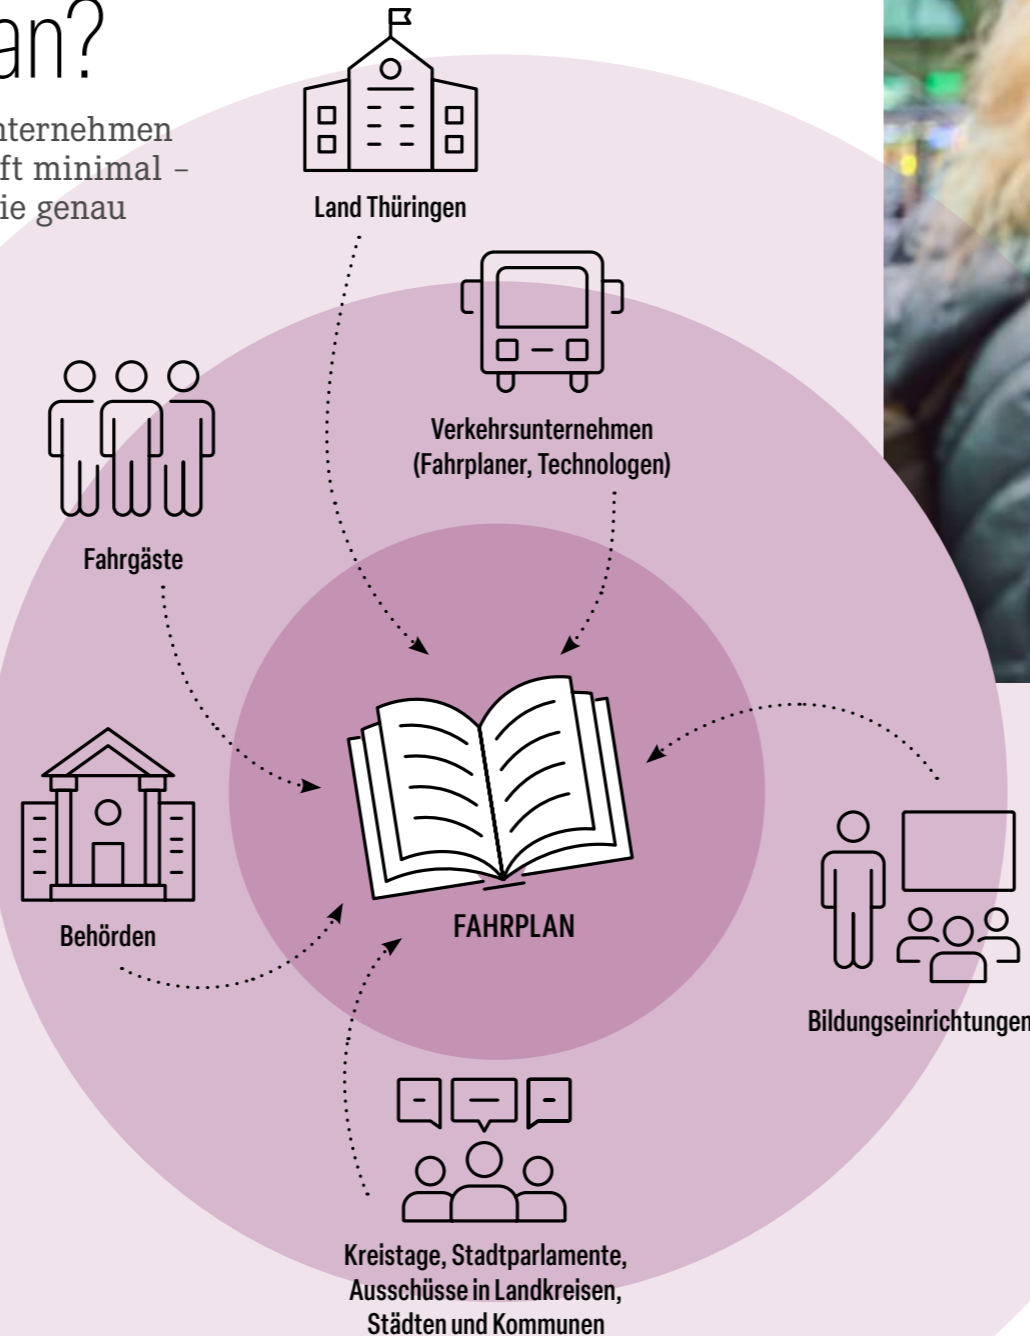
an?

nternehmen
ft minimal –
ie genau

Land Thüringen

Verkehrsunternehmen (Fahrplaner, Technologen)

Fahrgäste

FAHRPLAN

Behörden

Bildungseinrichtungen

Kreistage, Stadtparlamente, Ausschüsse in Landkreisen, Städten und Kommunen